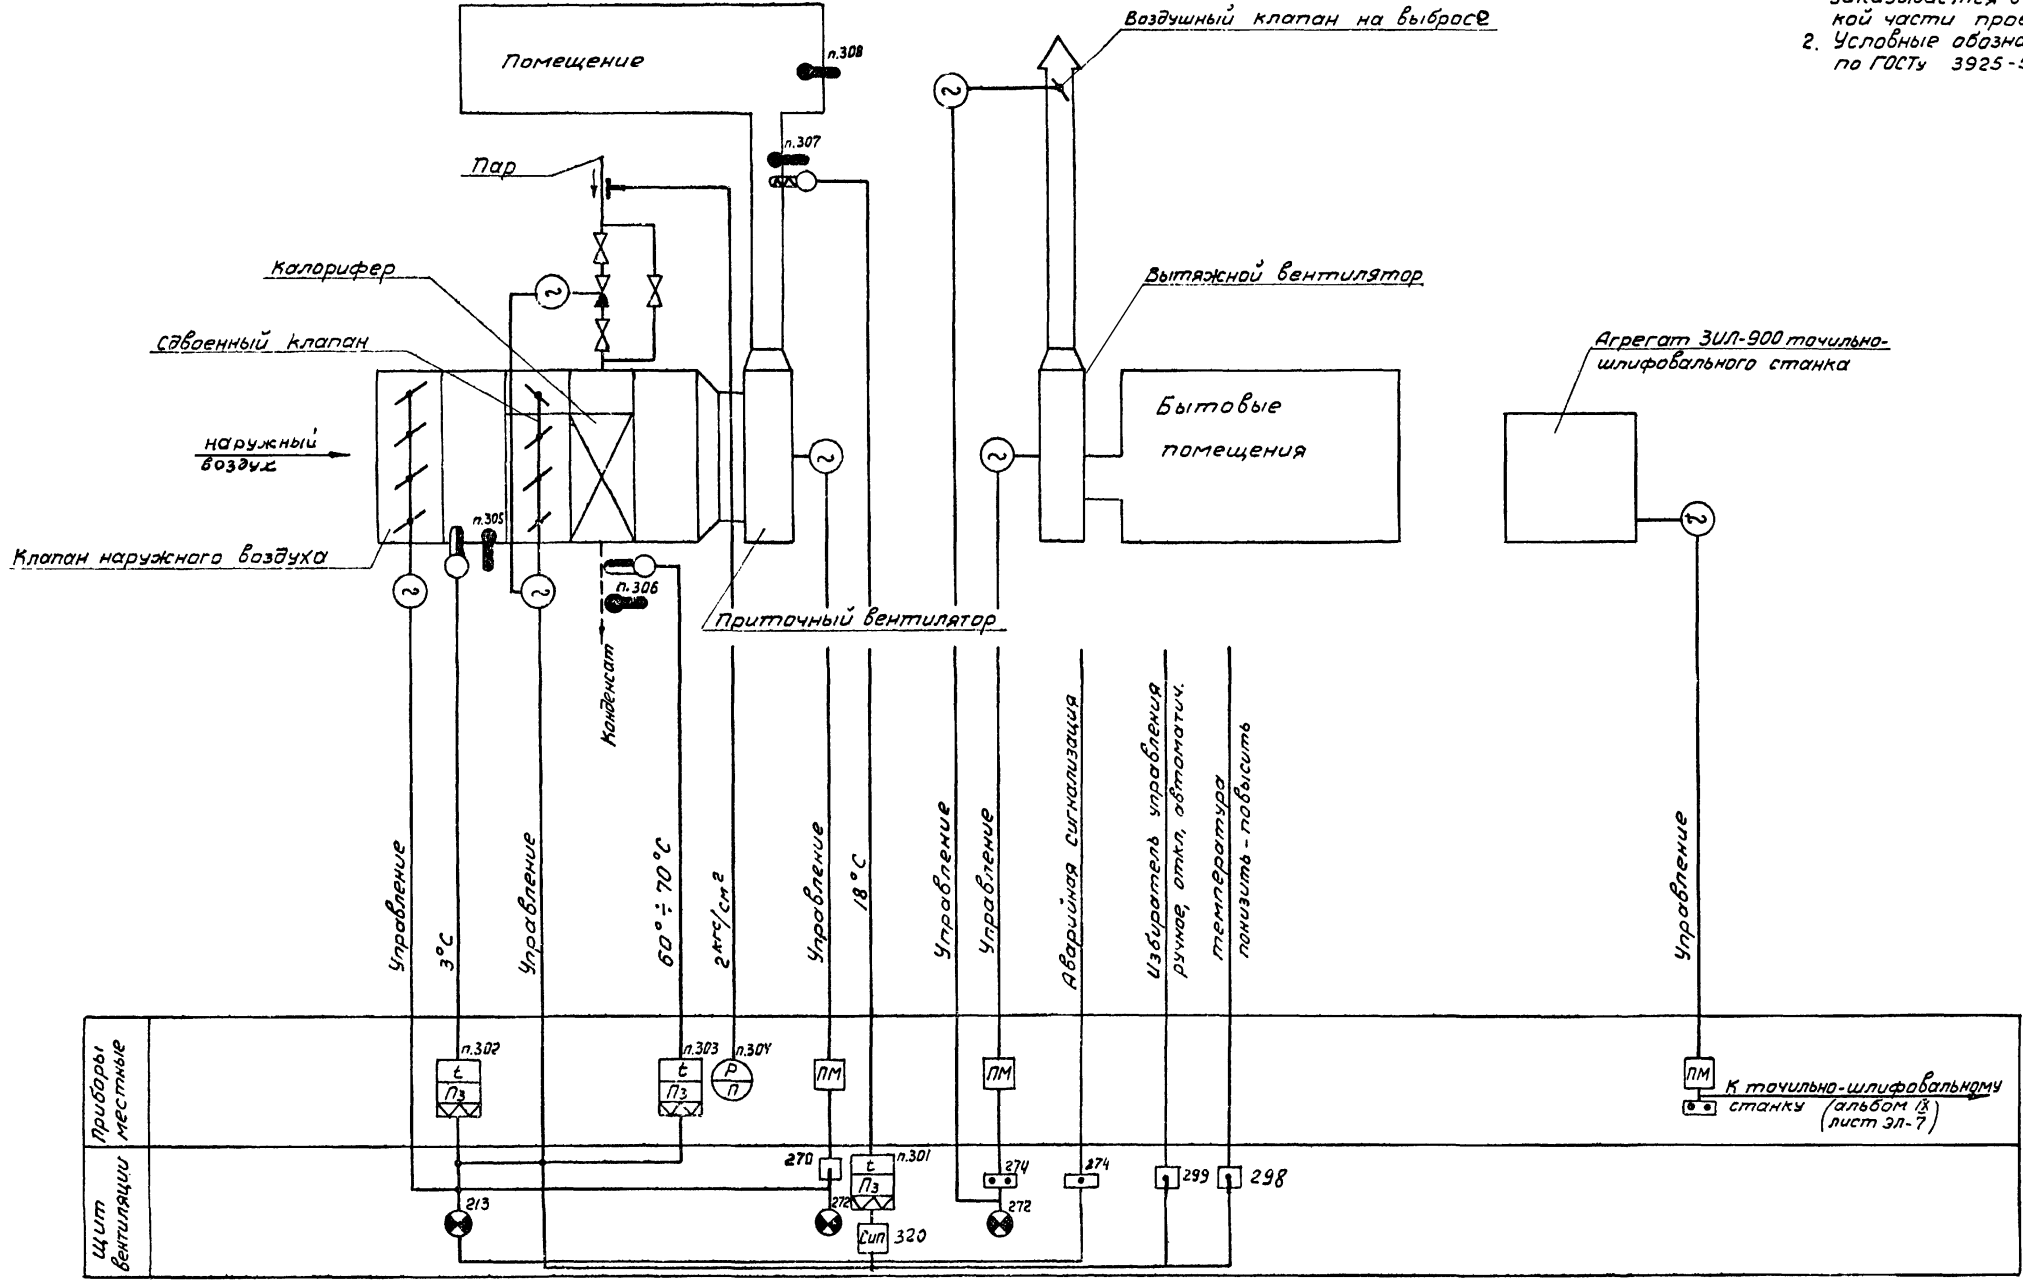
заказывается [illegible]
кой части прое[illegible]
2. Условные обозна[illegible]
по ГОСТу 3925-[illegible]

Воздушный клапан на выбросе

Помещение

п.308

п.307

Пар

Калорифер

Сдвоенный клапан

Вытяжной вентилятор

Агрегат ЗИЛ-900 точильно-шлифовального станка

наружный воздух

Бытовые помещения

п.305

Клапан наружного воздуха

п.306

Приточный вентилятор

Конденсат

Управление

3°C

Управление

60° ÷ 70°C

2 $кг/см^2$

Управление

18°C

Управление

Управление

Аварийная сигнализация

Избиратель управления ручное, откл, автоматич.

температура понизить - повысить

Управление

Приборы местные

п.302

t

Пз

п.303

t

Пз

п.304

P

П

ПМ

ПМ

ПМ

К точильно-шлифовальному станку (альбом IX лист ЭЛ-7)

Щит вентиляции

213

270

272

t

Пз

п.301

Сип 320

274

272

274

299

298